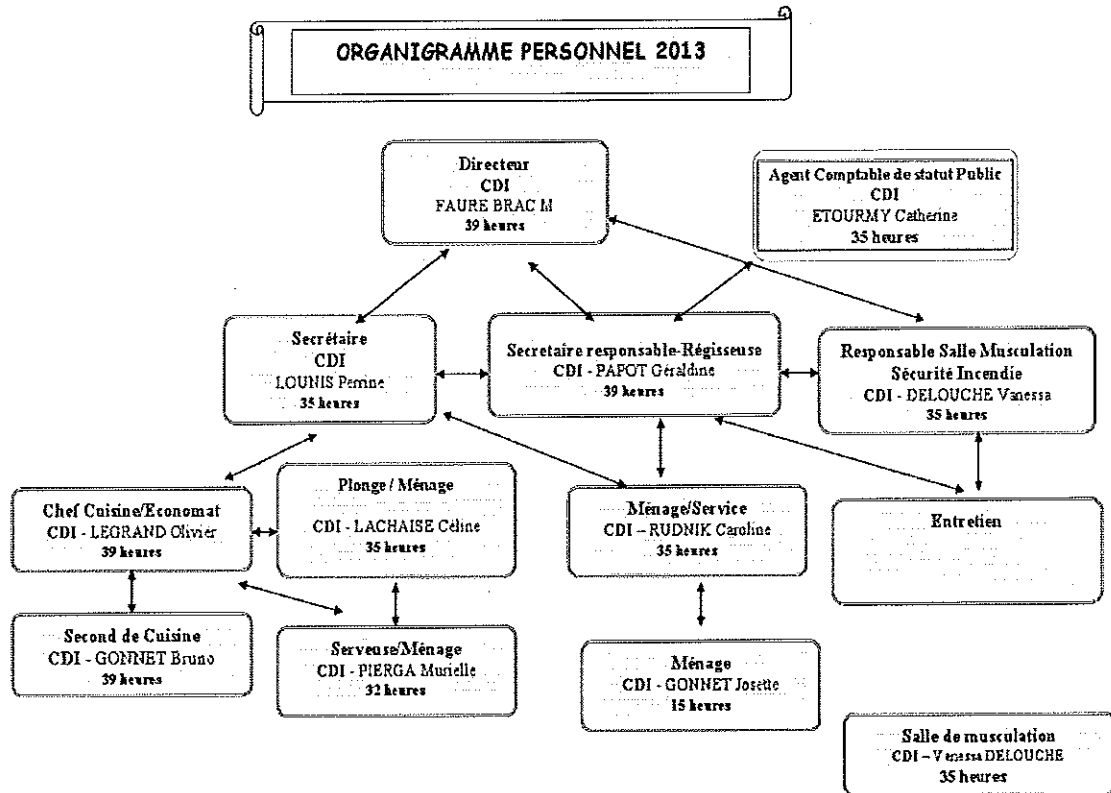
ORGANIGRAMME PERSONNEL 2013

Directeur
CDI
FAURE BRAC M
39 heures

Agent Comptable de statut Public
CDI
ETOURMY Catherine
35 heures

Secrétaire
CDI
LOUNIS Perrine
35 heures

Secrétaire responsable-Régisseuse
CDI - PAPOT Géraldine
39 heures

Responsable Salle Musculation
Sécurité Incendie
CDI - DELOUCHE Vanessa
35 heures

Chef Cuisine/Economat
CDI - LEGRAND Olivier
39 heures

Plonge / Ménage
CDI - LACHAISE Céline
35 heures

Ménage/Service
CDI – RUDNIK Caroline
35 heures

Entretien

Second de Cuisine
CDI - GONNET Bruno
39 heures

Serveuse/Ménage
CDI - PIERGA Murielle
32 heures

Ménage
CDI - GONNET Josette
15 heures

Salle de musculation
CDI – Vanessa DELOUCHE
35 heures